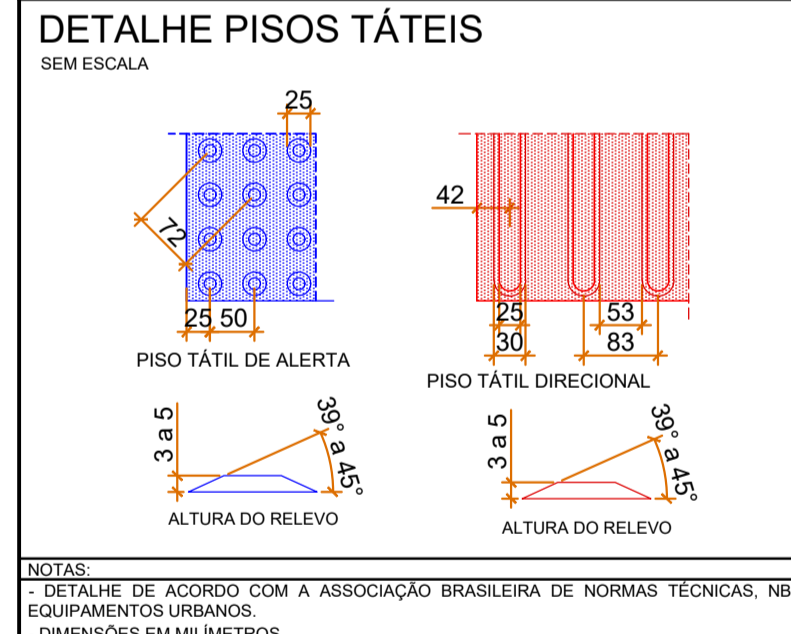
DETALHE PISOS TÁTEIS
SEM ESCALA

25
72
25 50
PISO TÁTIL DE ALERTA

42
25
30
53
83
PISO TÁTIL DIRECIONAL

3 a 5
39° a 45°
ALTURA DO RELEVO

3 a 5
39° a 45°
ALTURA DO RELEVO

NOTAS:
- DETALHE DE ACORDO COM A ASSOCIAÇÃO BRASILEIRA DE NORMAS TÉCNICAS, NB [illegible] EQUIPAMENTOS URBANOS.
- DIMENSÕES EM MILÍMETROS